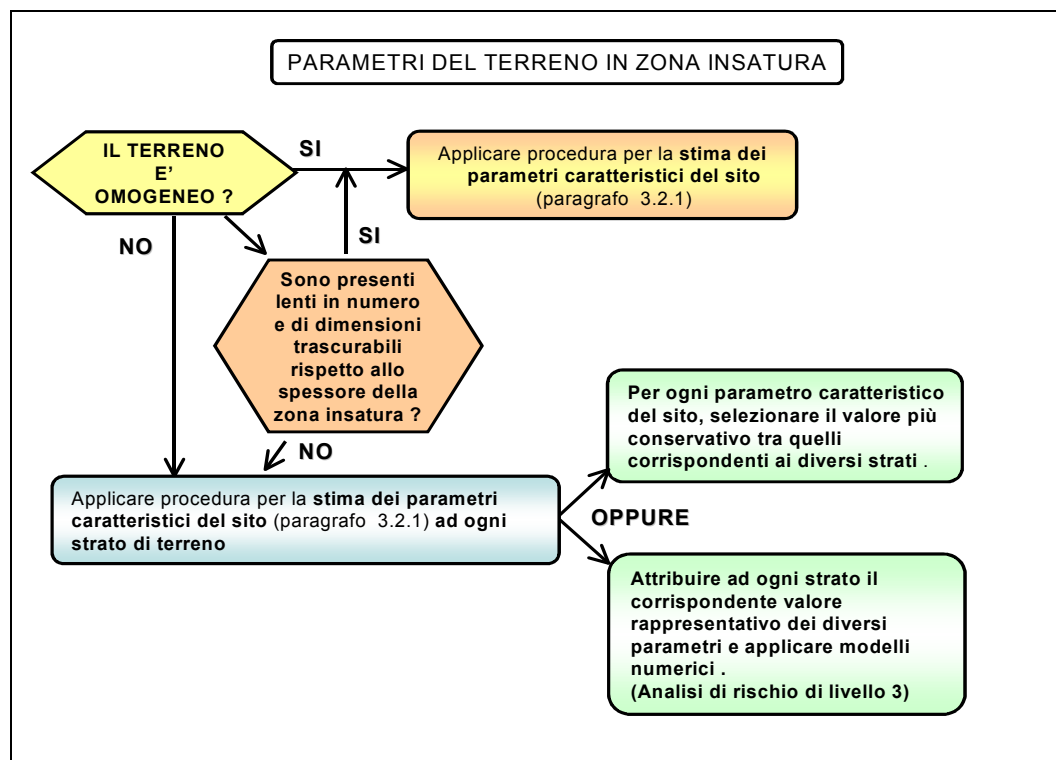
PARAMETRI DEL TERRENO IN ZONA INSATURA

IL TERRENO E' OMOGENEO ?

SI

Applicare procedura per la stima dei parametri caratteristici del sito (paragrafo 3.2.1)

SI

NO

Sono presenti lenti in numero e di dimensioni trascurabili rispetto allo spessore della zona insatura ?

NO

Per ogni parametro caratteristico del sito, selezionare il valore più conservativo tra quelli corrispondenti ai diversi strati .

Applicare procedura per la stima dei parametri caratteristici del sito (paragrafo 3.2.1) ad ogni strato di terreno

OPPURE

Attribuire ad ogni strato il corrispondente valore rappresentativo dei diversi parametri e applicare modelli numerici .
(Analisi di rischio di livello 3)